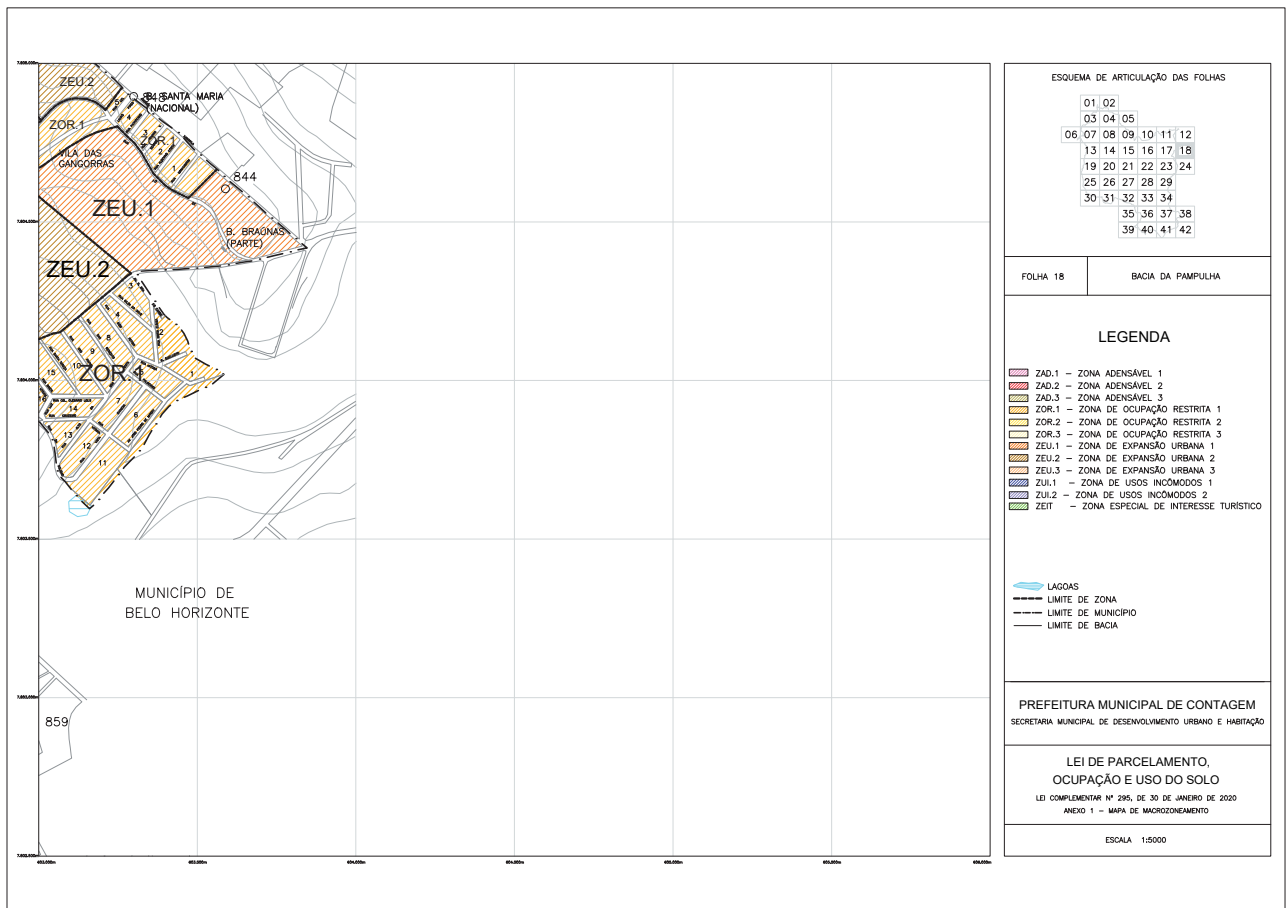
ZEU.2
ZOR.1
B. SANTA MARIA (NACIONAL)
ZOR.1
VILA DAS GANGORRAS
844
ZEU.1
B. BRAÚNAS (PARTE)
ZEU.2
ZOR.1
MUNICÍPIO DE BELO HORIZONTE
859

ESQUEMA DE ARTICULAÇÃO DAS FOLHAS

| | | | | | | |
|---|---|---|---|---|---|---|
| | 01 | 02 | | | | |
| | 03 | 04 | 05 | | | |
| 06 | 07 | 08 | 09 | 10 | 11 | 12 |
| | 13 | 14 | 15 | 16 | 17 | 18 |
| | 19 | 20 | 21 | 22 | 23 | 24 |
| | 25 | 26 | 27 | 28 | 29 | |
| | 30 | 31 | 32 | 33 | 34 | |
| | | | 35 | 36 | 37 | 38 |
| | | | 39 | 40 | 41 | 42 |

FOLHA 18
BACIA DA PAMPULHA

LEGENDA
ZAD.1 – ZONA ADENSÁVEL 1
ZAD.2 – ZONA ADENSÁVEL 2
ZAD.3 – ZONA ADENSÁVEL 3
ZOR.1 – ZONA DE OCUPAÇÃO RESTRITA 1
ZOR.2 – ZONA DE OCUPAÇÃO RESTRITA 2
ZOR.3 – ZONA DE OCUPAÇÃO RESTRITA 3
ZEU.1 – ZONA DE EXPANSÃO URBANA 1
ZEU.2 – ZONA DE EXPANSÃO URBANA 2
ZEU.3 – ZONA DE EXPANSÃO URBANA 3
ZUI.1 – ZONA DE USOS INCÔMODOS 1
ZUI.2 – ZONA DE USOS INCÔMODOS 2
ZEIT – ZONA ESPECIAL DE INTERESSE TURÍSTICO

LAGOAS
LIMITE DE ZONA
LIMITE DE MUNICÍPIO
LIMITE DE BACIA

PREFEITURA MUNICIPAL DE CONTAGEM
SECRETARIA MUNICIPAL DE DESENVOLVIMENTO URBANO E HABITAÇÃO

LEI DE PARCELAMENTO, OCUPAÇÃO E USO DO SOLO
LEI COMPLEMENTAR Nº 295, DE 30 DE JANEIRO DE 2020
ANEXO 1 – MAPA DE MACROZONEAMENTO

ESCALA 1:5000